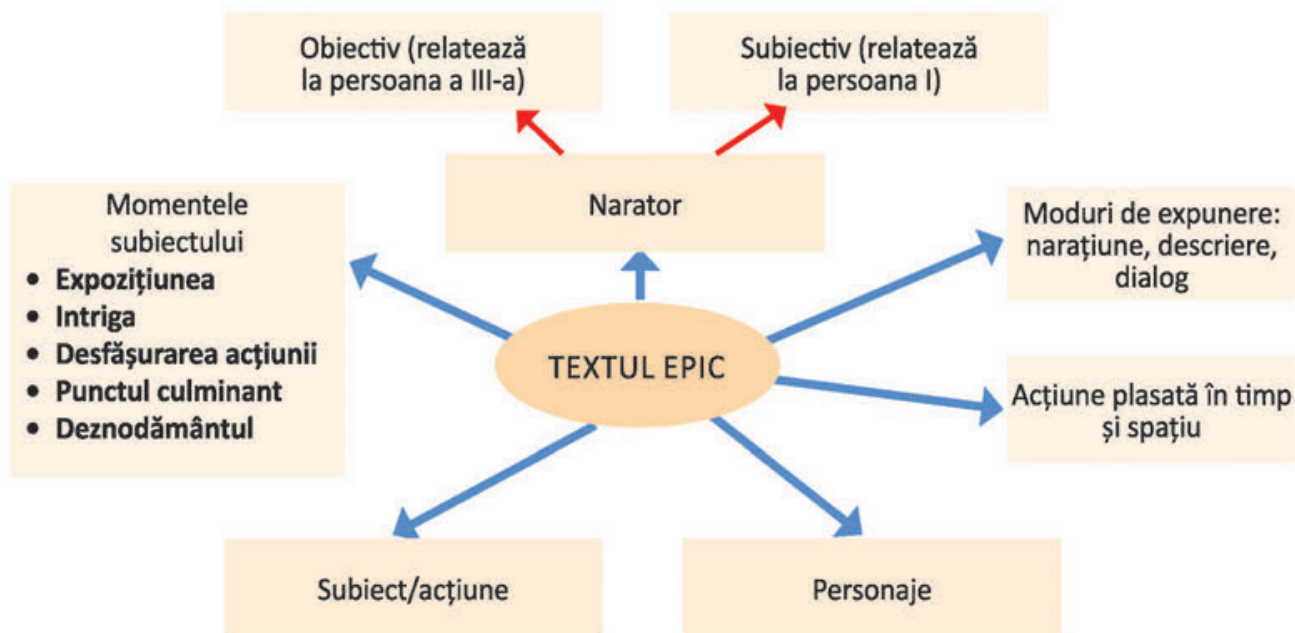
Obiectiv (relatează la persoana a III-a)

Subiectiv (relatează la persoana I)

Narator

Momentele subiectului
- Expozițiunea
- Intriga
- Desfășurarea acțiunii
- Punctul culminant
- Deznodământul

Moduri de expunere: narațiune, descriere, dialog

TEXTUL EPIC

Acțiune plasată în timp și spațiu

Subiect/acțiune

Personaje